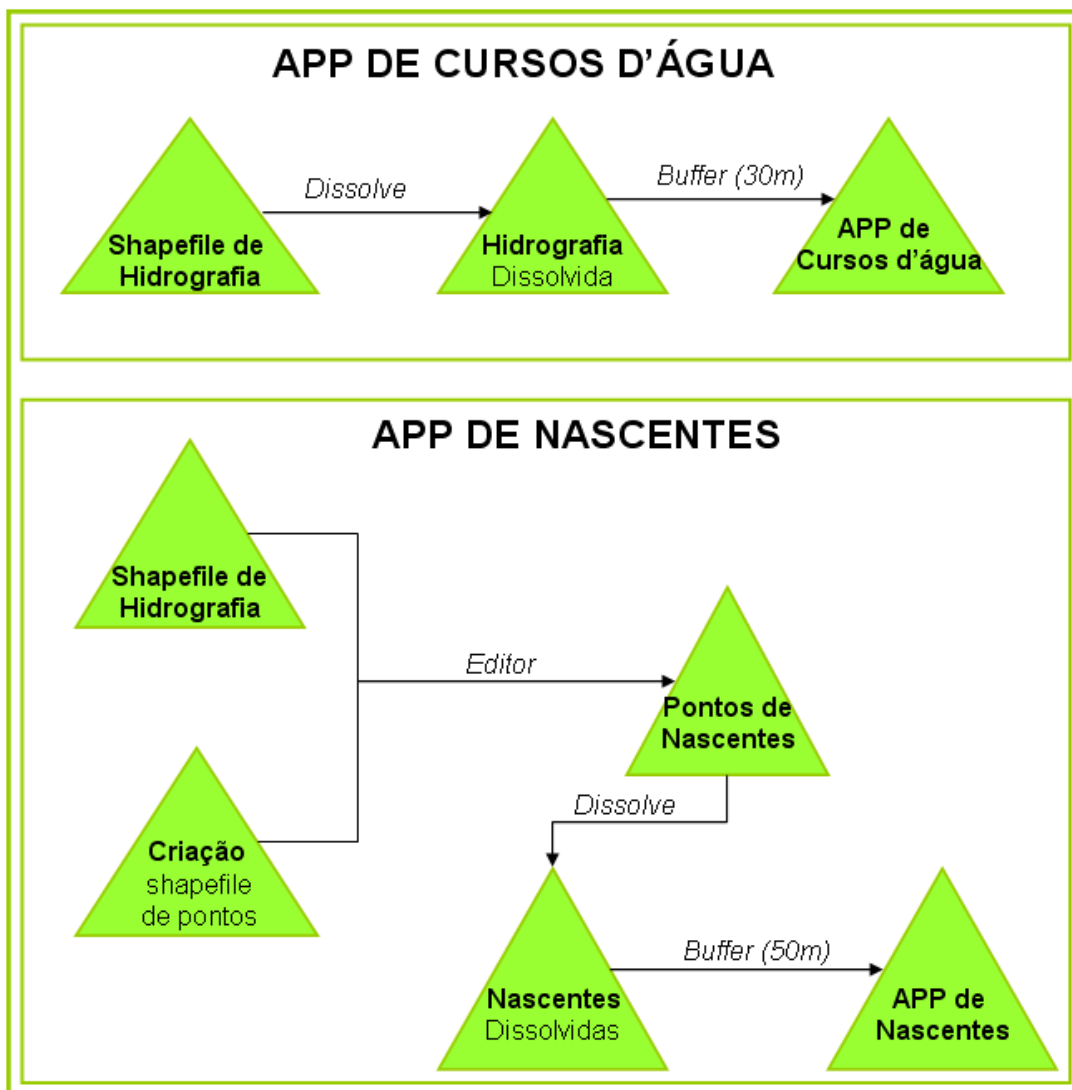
APP DE CURSOS D’ÁGUA

Shapefile de Hidrografia

Dissolve

Hidrografia Dissolvida

Buffer (30m)

APP de Cursos d’água

APP DE NASCENTES

Shapefile de Hidrografia

Criação shapefile de pontos

Editor

Pontos de Nascentes

Dissolve

Nascentes Dissolvidas

Buffer (50m)

APP de Nascentes